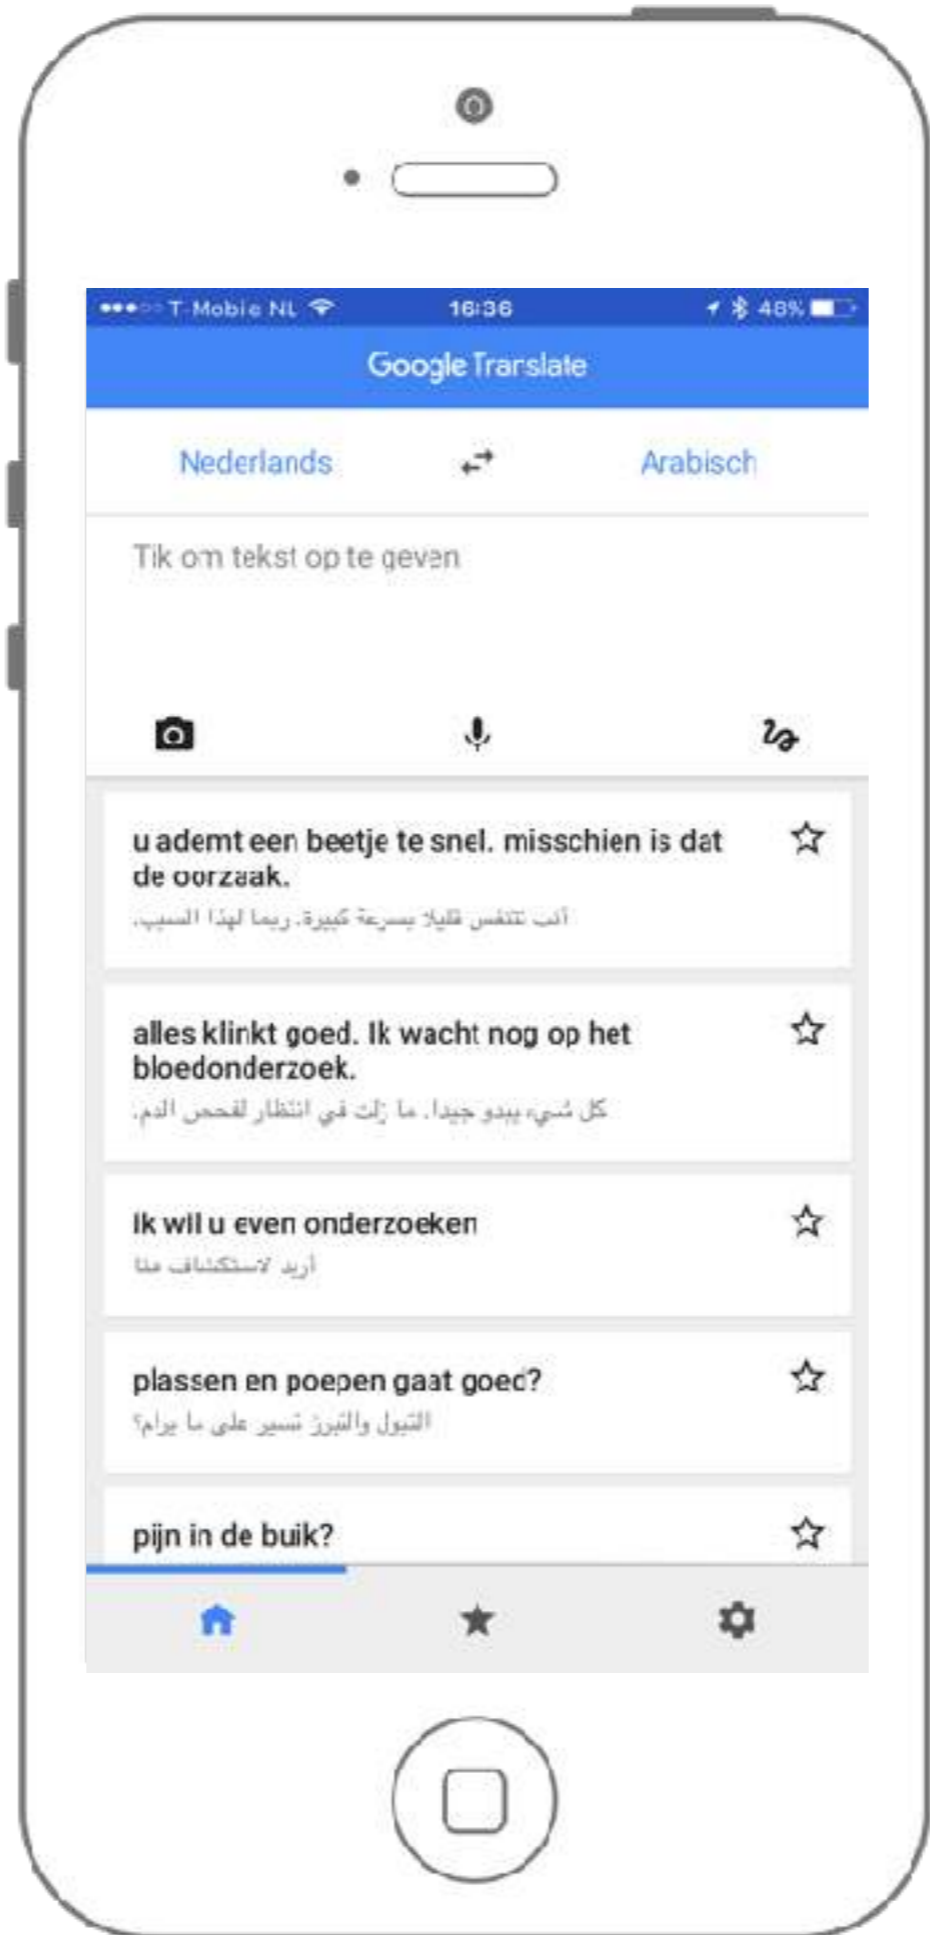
T-Mobile NL 16:36 48%

Google Translate

Nederlands Arabisch

Tik om tekst op te geven

u ademt een beetje te snel. misschien is dat de oorzaak.
أنت تتنفس قليلا بسرعة كبيرة. ربما لهذا السبب.

alles klinkt goed. Ik wacht nog op het bloedonderzoek.
كل شيء يبدو جيدا. ما زلت في انتظار لفحص الدم.

Ik wil u even onderzoeken
أريد لاستكشاف منا

plassen en poepen gaat goed?
التبول والتبرز تسير على ما يرام؟

pijn in de buik?